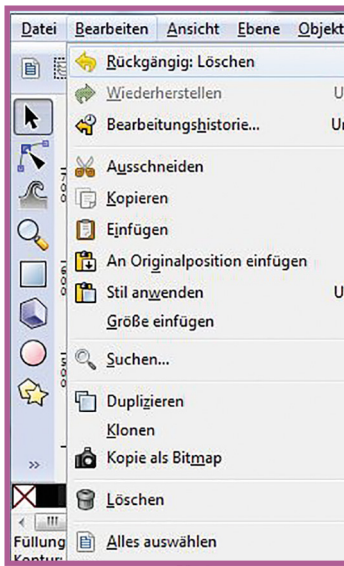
Datei Bearbeiten Ansicht Ebene Objekt

Rückgängig: Löschen
Wiederherstellen U
Bearbeitungshistorie... U
Ausschneiden
Kopieren
Einfügen
An Originalposition einfügen
Stil anwenden U
Größe einfügen
Suchen...
Duplizieren
Klonen
Kopie als Bitmap
Löschen
Alles auswählen

»
Füllung
Kontur